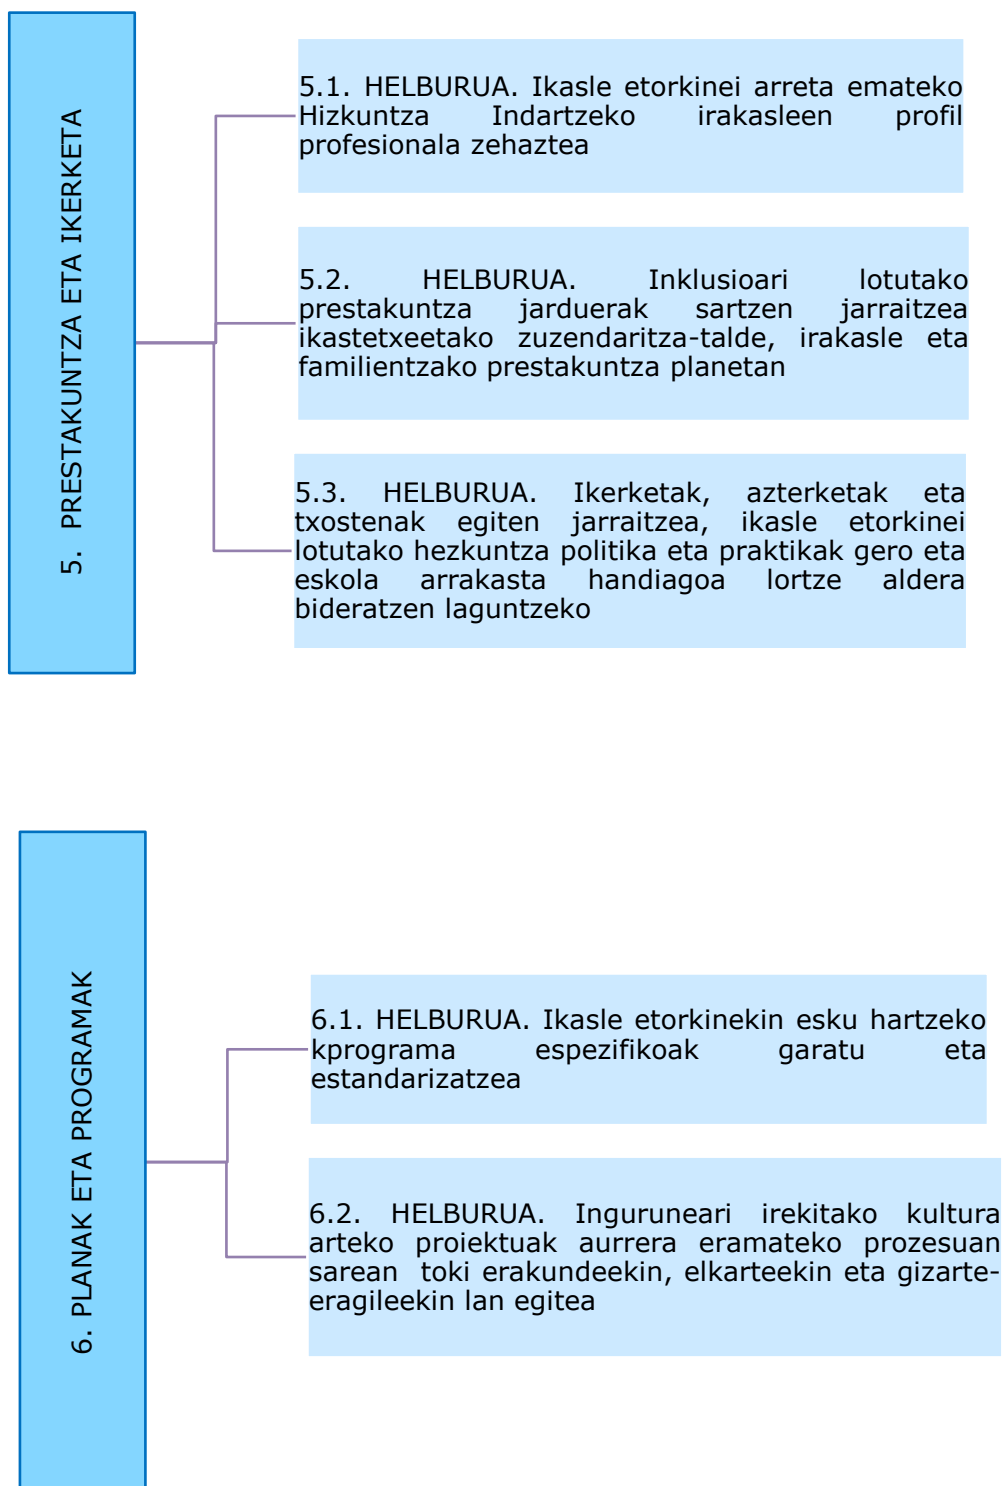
5. PRESTAKUNTZA ETA IKERKETA

5.1. HELBURUA. Ikasle etorkinei arreta emateko Hizkuntza Indartzeko irakasleen profil profesionala zehaztea

5.2. HELBURUA. Inklusioari lotutako prestakuntza jarduerak sartzen jarraitzea ikastetxeetako zuzendaritza-talde, irakasle eta familientzako prestakuntza planetan

5.3. HELBURUA. Ikerketak, azterketak eta txostenak egiten jarraitzea, ikasle etorkinei lotutako hezkuntza politika eta praktikak gero eta eskola arrakasta handiagoa lortze aldera bideratzen laguntzeko

6. PLANAK ETA PROGRAMAK

6.1. HELBURUA. Ikasle etorkinekin esku hartzeko kprograma espezifikoak garatu eta estandarizatzea

6.2. HELBURUA. Inguruneari irekitako kultura arteko proiektuak aurrera eramateko prozesuan sarean toki erakundeekin, elkarteekin eta gizarte-eragileekin lan egitea